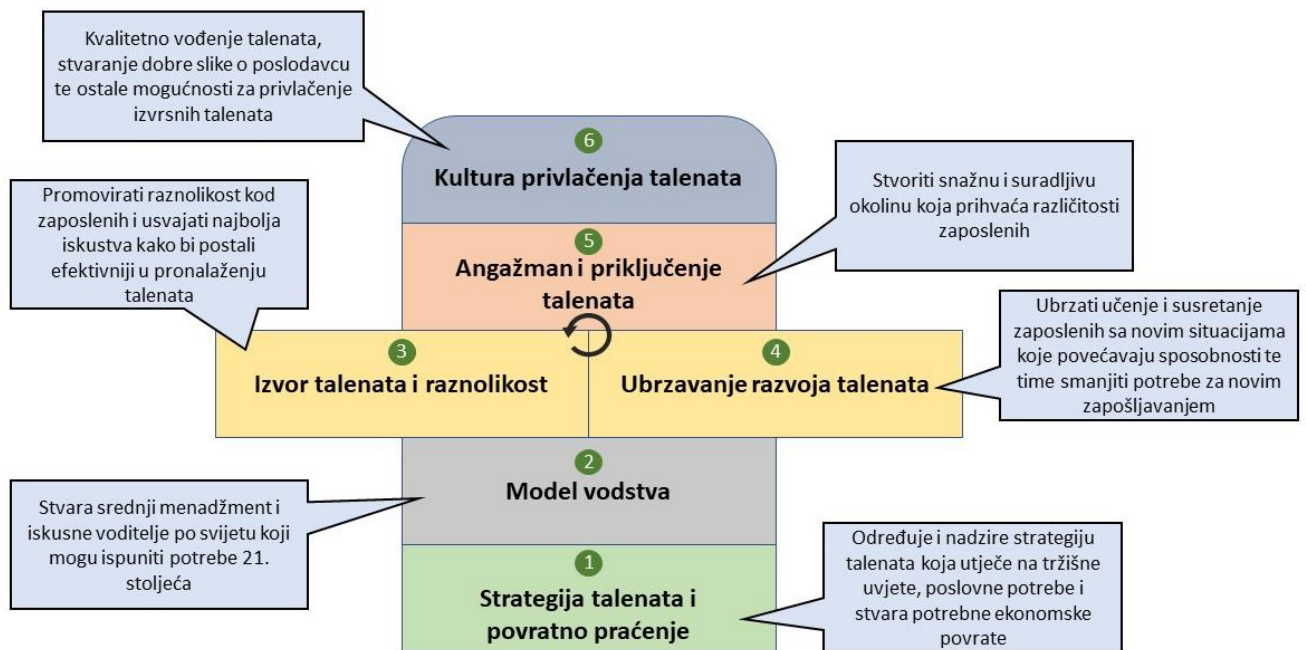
Kvalitetno vođenje talenata, stvaranje dobre slike o poslodavcu te ostale mogućnosti za privlačenje izvrsnih talenata

6
Kultura privlačenja talenata

Promovirati raznolikost kod zaposlenih i usvajati najbolja iskustva kako bi postali efektivniji u pronalaženju talenata

Stvoriti snažnu i suradljivu okolinu koja prihvaća različitosti zaposlenih

5
Angažman i priključenje talenata

Ubrzati učenje i susretanje zaposlenih sa novim situacijama koje povećavaju sposobnosti te time smanjiti potrebe za novim zapošljavanjem

3
Izvor talenata i raznolikost

4
Ubrzavanje razvoja talenata

2
Model vodstva

Stvara srednji menadžment i iskusne voditelje po svijetu koji mogu ispuniti potrebe 21. stoljeća

Određuje i nadzire strategiju talenata koja utječe na tržišne uvjete, poslovne potrebe i stvara potrebne ekonomske povrate

1
Strategija talenata i povratno praćenje